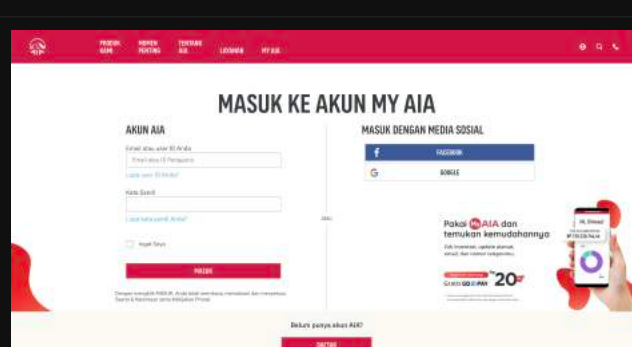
AIA

PRODUK KAMI | MOMEN PENTING | TENTANG AIA | LAYANAN | MY AIA

MASUK KE AKUN MY AIA

AKUN AIA

Email atau user ID Anda

Email atau ID Pengguna

Lupa user ID Anda?

Kata Sandi

Lupa kata sandi Anda?

Ingat Saya

MASUK

Dengan mengklik MASUK, Anda telah membaca, memahami dan menyetujui Syarat & Ketentuan serta Kebijakan Privasi

ATAU

MASUK DENGAN MEDIA SOSIAL

FACEBOOK

GOOGLE

Pakai My AIA dan temukan kemudahannya

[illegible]

20

Hi, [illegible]

Belum punya akun AIA?

DAFTAR